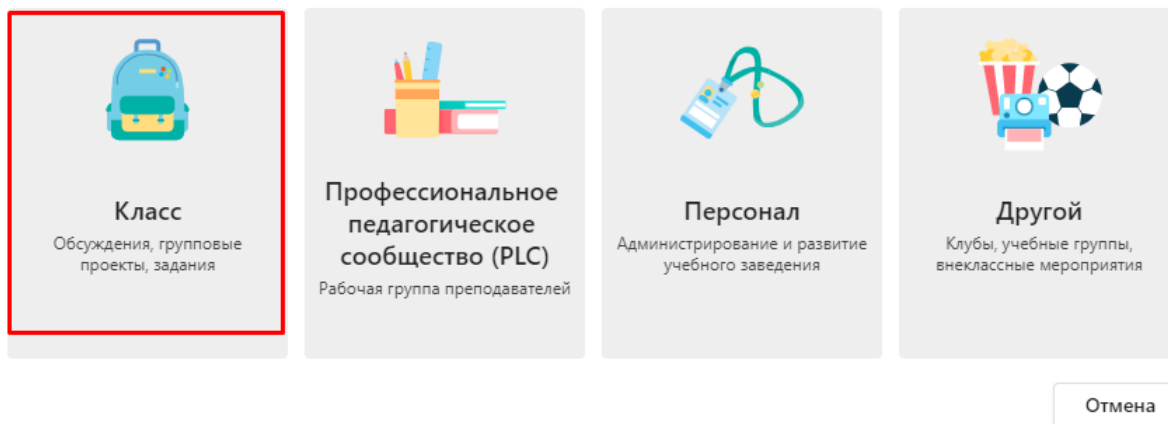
Класс

Обсуждения, групповые проекты, задания

Профессиональное педагогическое сообщество (PLC)

Рабочая группа преподавателей

Персонал

Администрирование и развитие учебного заведения

Другой

Клубы, учебные группы, внеклассные мероприятия

Отмена